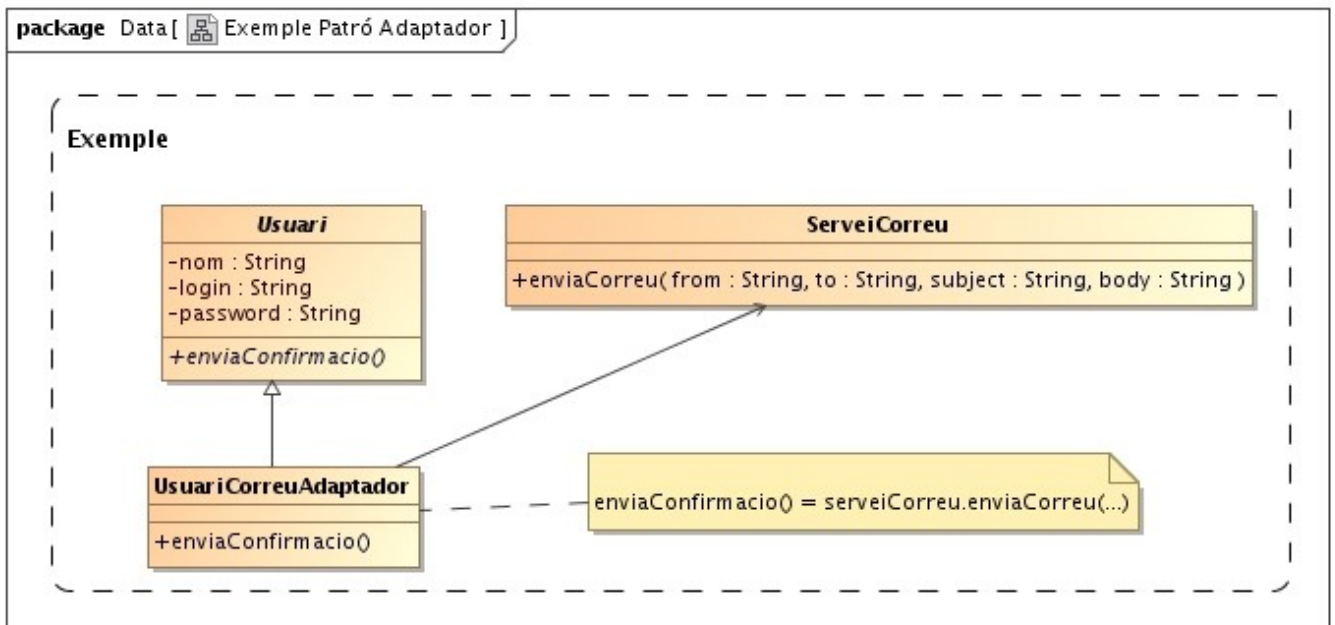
package Data [ Exemple Patró Adaptador ]

Exemple

Usuari
-nom : String
-login : String
-password : String
+enviaConfirmacio()

ServeiCorreu
+enviaCorreu( from : String, to : String, subject : String, body : String )

UsuariCorreuAdaptador
+enviaConfirmacio()

enviaConfirmacio() = serveiCorreu.enviaCorreu(...)